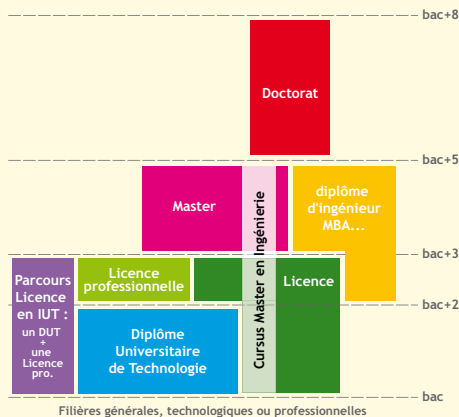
bac+8

Doctorat

bac+5

Master

Cursus Master en Ingénierie

diplôme d'ingénieur MBA...

bac+3

Parcours Licence en IUT : un DUT + une Licence pro.

Licence professionnelle

Licence

bac+2

Diplôme Universitaire de Technologie

bac

Filières générales, technologiques ou professionnelles